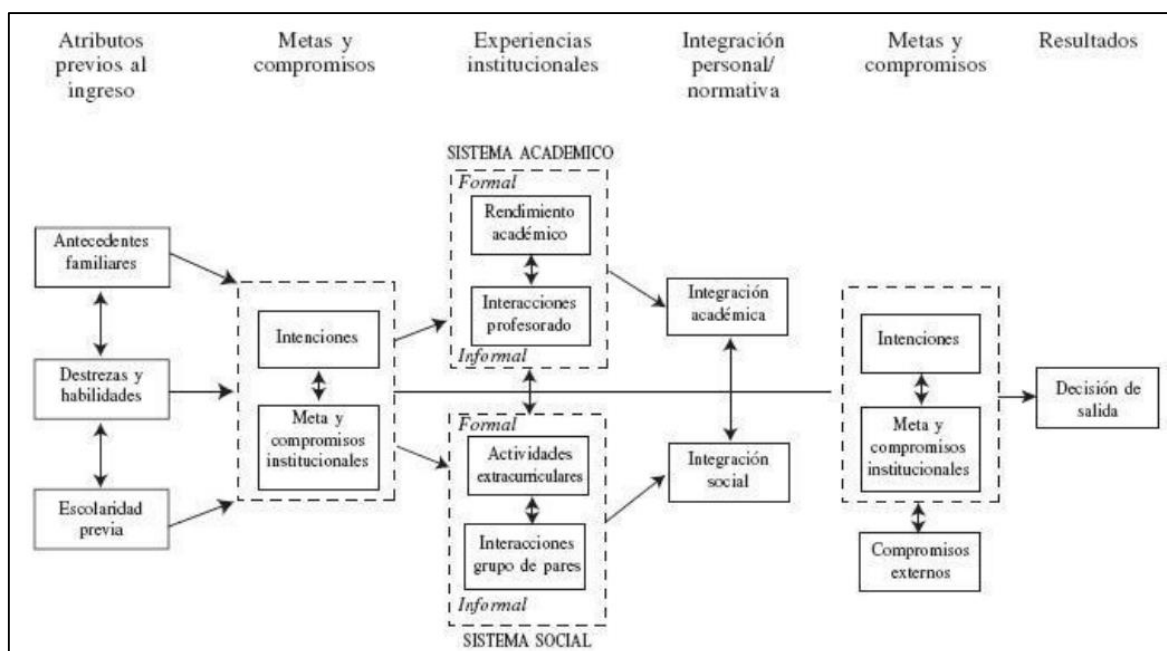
Atributos previos al ingreso

Metas y compromisos

Experiencias institucionales

Integración personal/ normativa

Metas y compromisos

Resultados

SISTEMA ACADEMICO

Formal

Rendimiento académico

Interacciones profesorado

Informal

Antecedentes familiares

Destrezas y habilidades

Escolaridad previa

Intenciones

Meta y compromisos institucionales

Integración académica

Integración social

Formal

Actividades extracurriculares

Interacciones grupo de pares

Informal

SISTEMA SOCIAL

Intenciones

Meta y compromisos institucionales

Compromisos externos

Decisión de salida